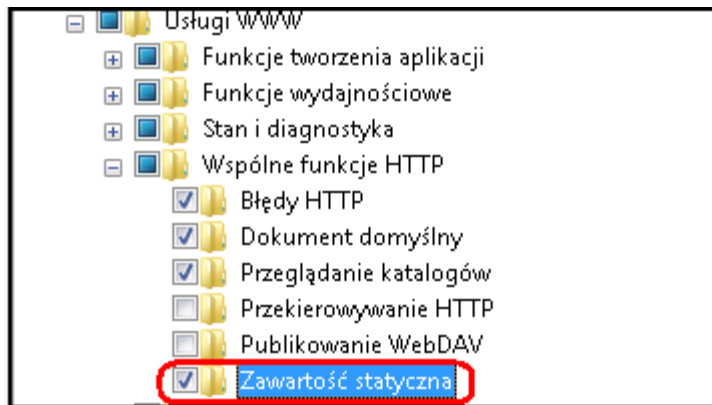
Usługi WWW
Funkcje tworzenia aplikacji
Funkcje wydajnościowe
Stan i diagnostyka
Wspólne funkcje HTTP
Błędy HTTP
Dokument domyślny
Przeglądanie katalogów
Przekierowywanie HTTP
Publikowanie WebDAV
Zawartość statyczna